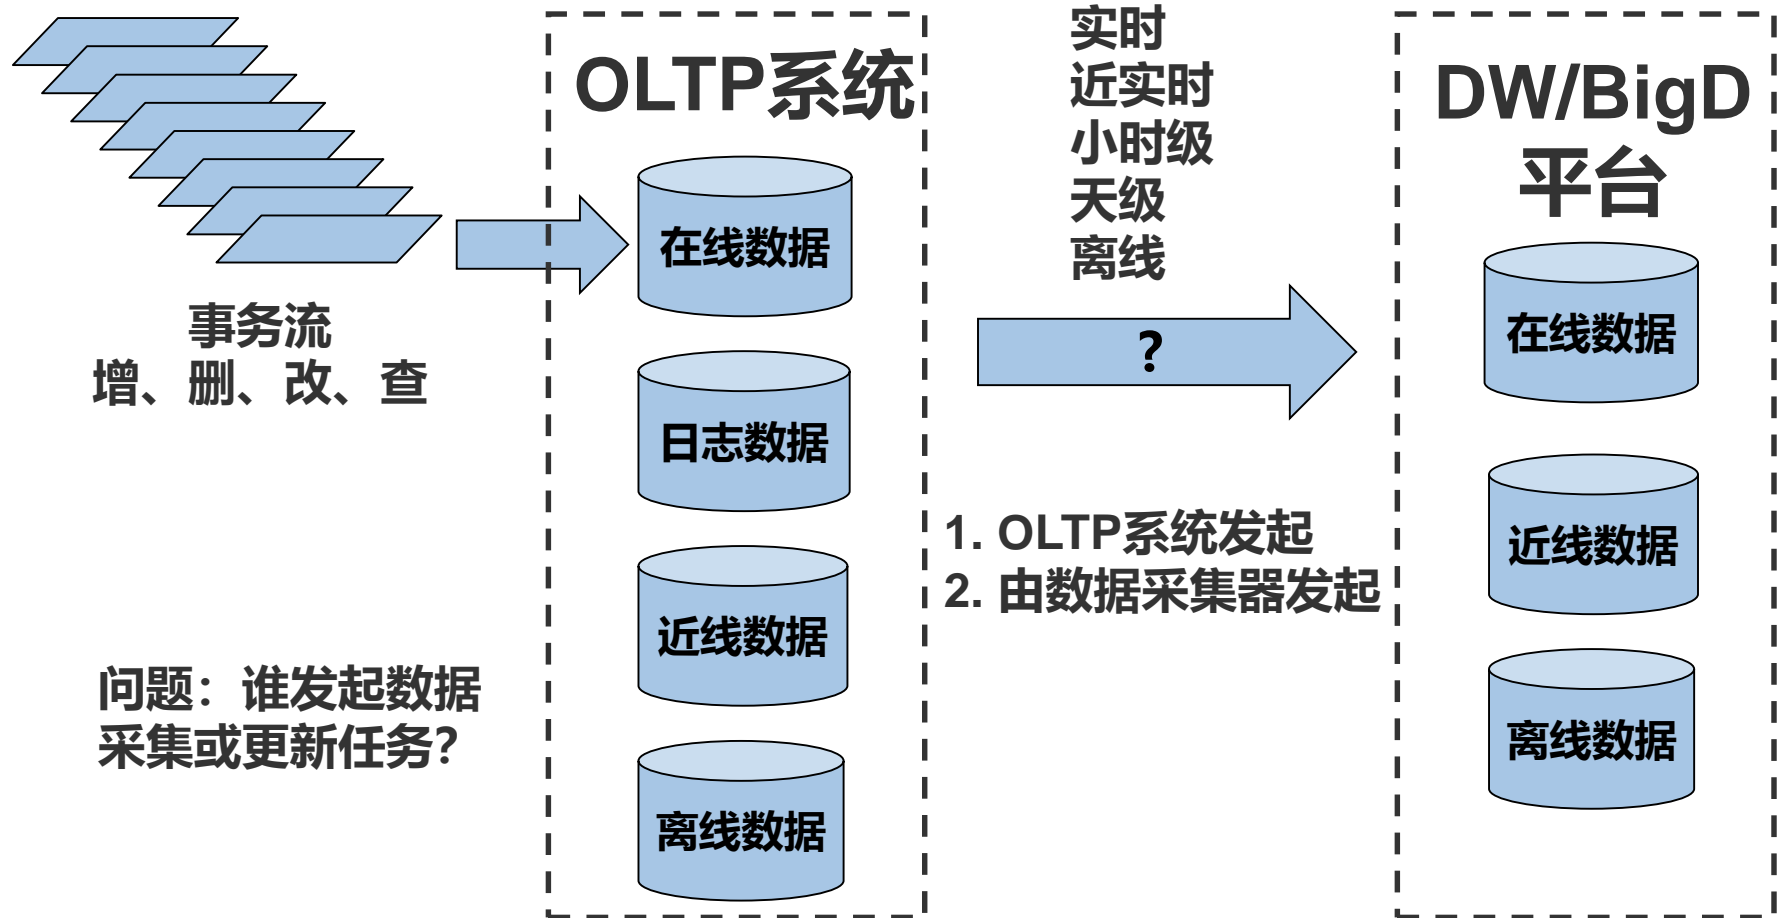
事务流
增、删、改、查

问题：谁发起数据采集或更新任务?

OLTP系统

在线数据

日志数据

近线数据

离线数据

实时
近实时
小时级
天级
离线

?

1. OLTP系统发起
2. 由数据采集器发起

DW/BigD
平台

在线数据

近线数据

离线数据